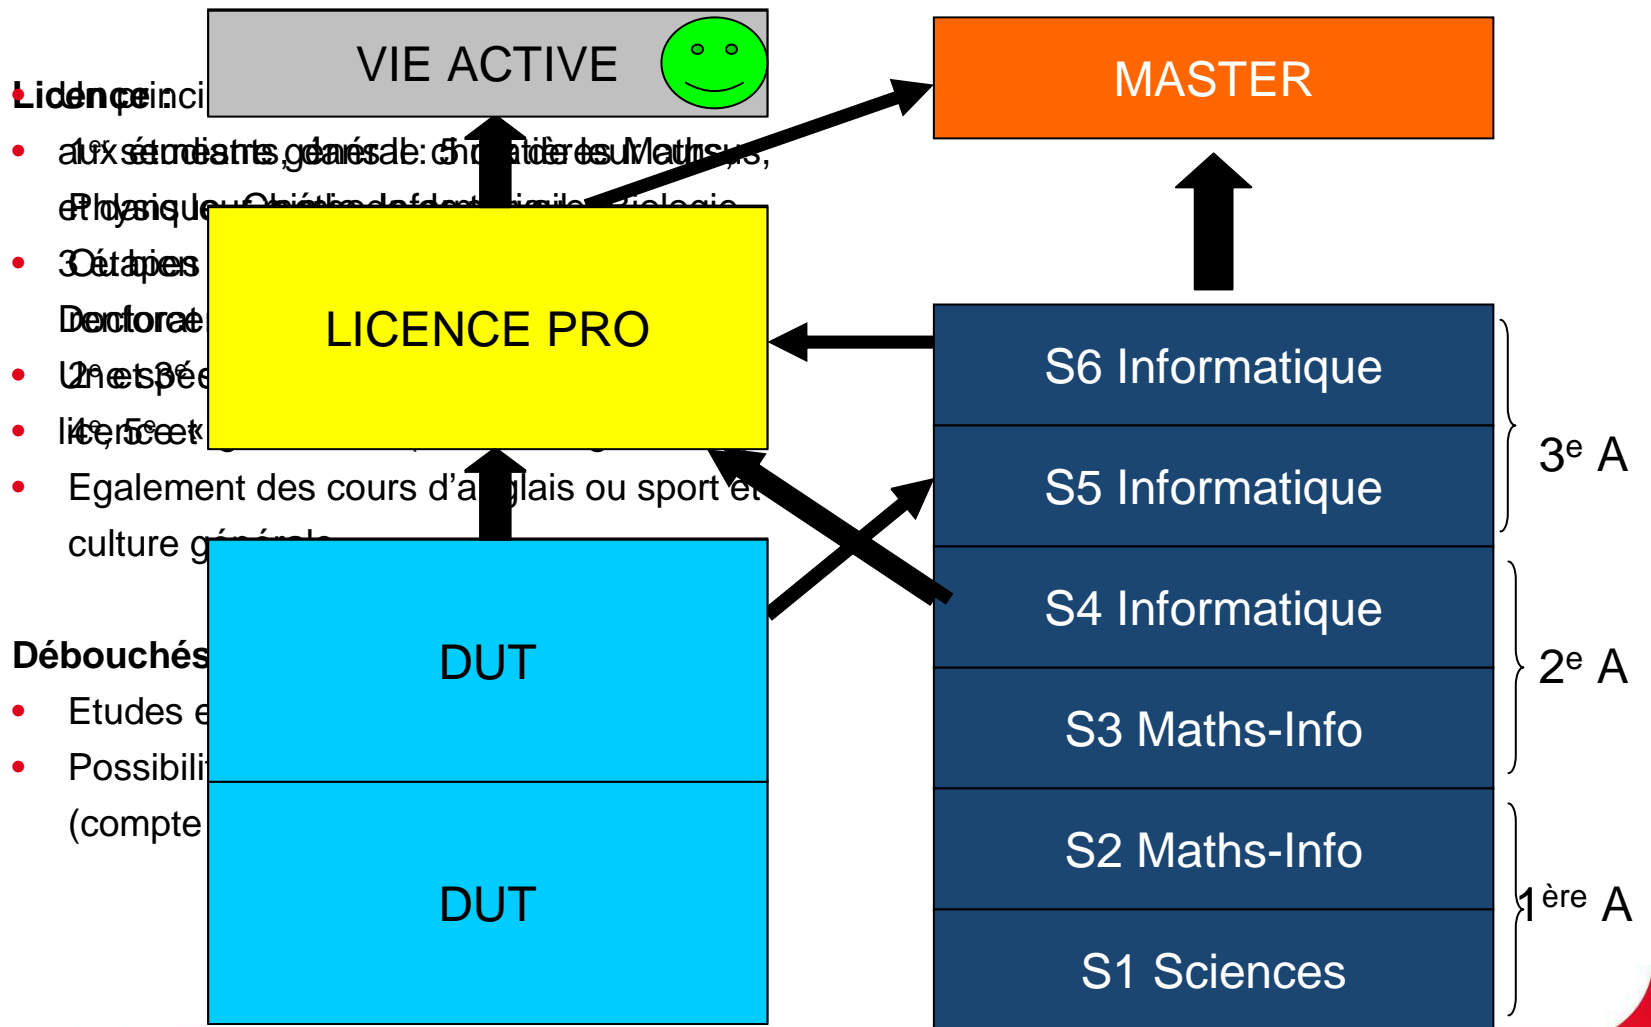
VIE ACTIVE

MASTER

Licence :

•

•

•

•

• Egalement des cours d'a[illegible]glais ou sport et culture g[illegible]

Débouchés

• Etudes e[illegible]

• Possibili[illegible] (compte

LICENCE PRO

DUT

DUT

S6 Informatique

S5 Informatique

S4 Informatique

S3 Maths-Info

S2 Maths-Info

S1 Sciences

3$^{e}$ A

2$^{e}$ A

1$^{ère}$ A